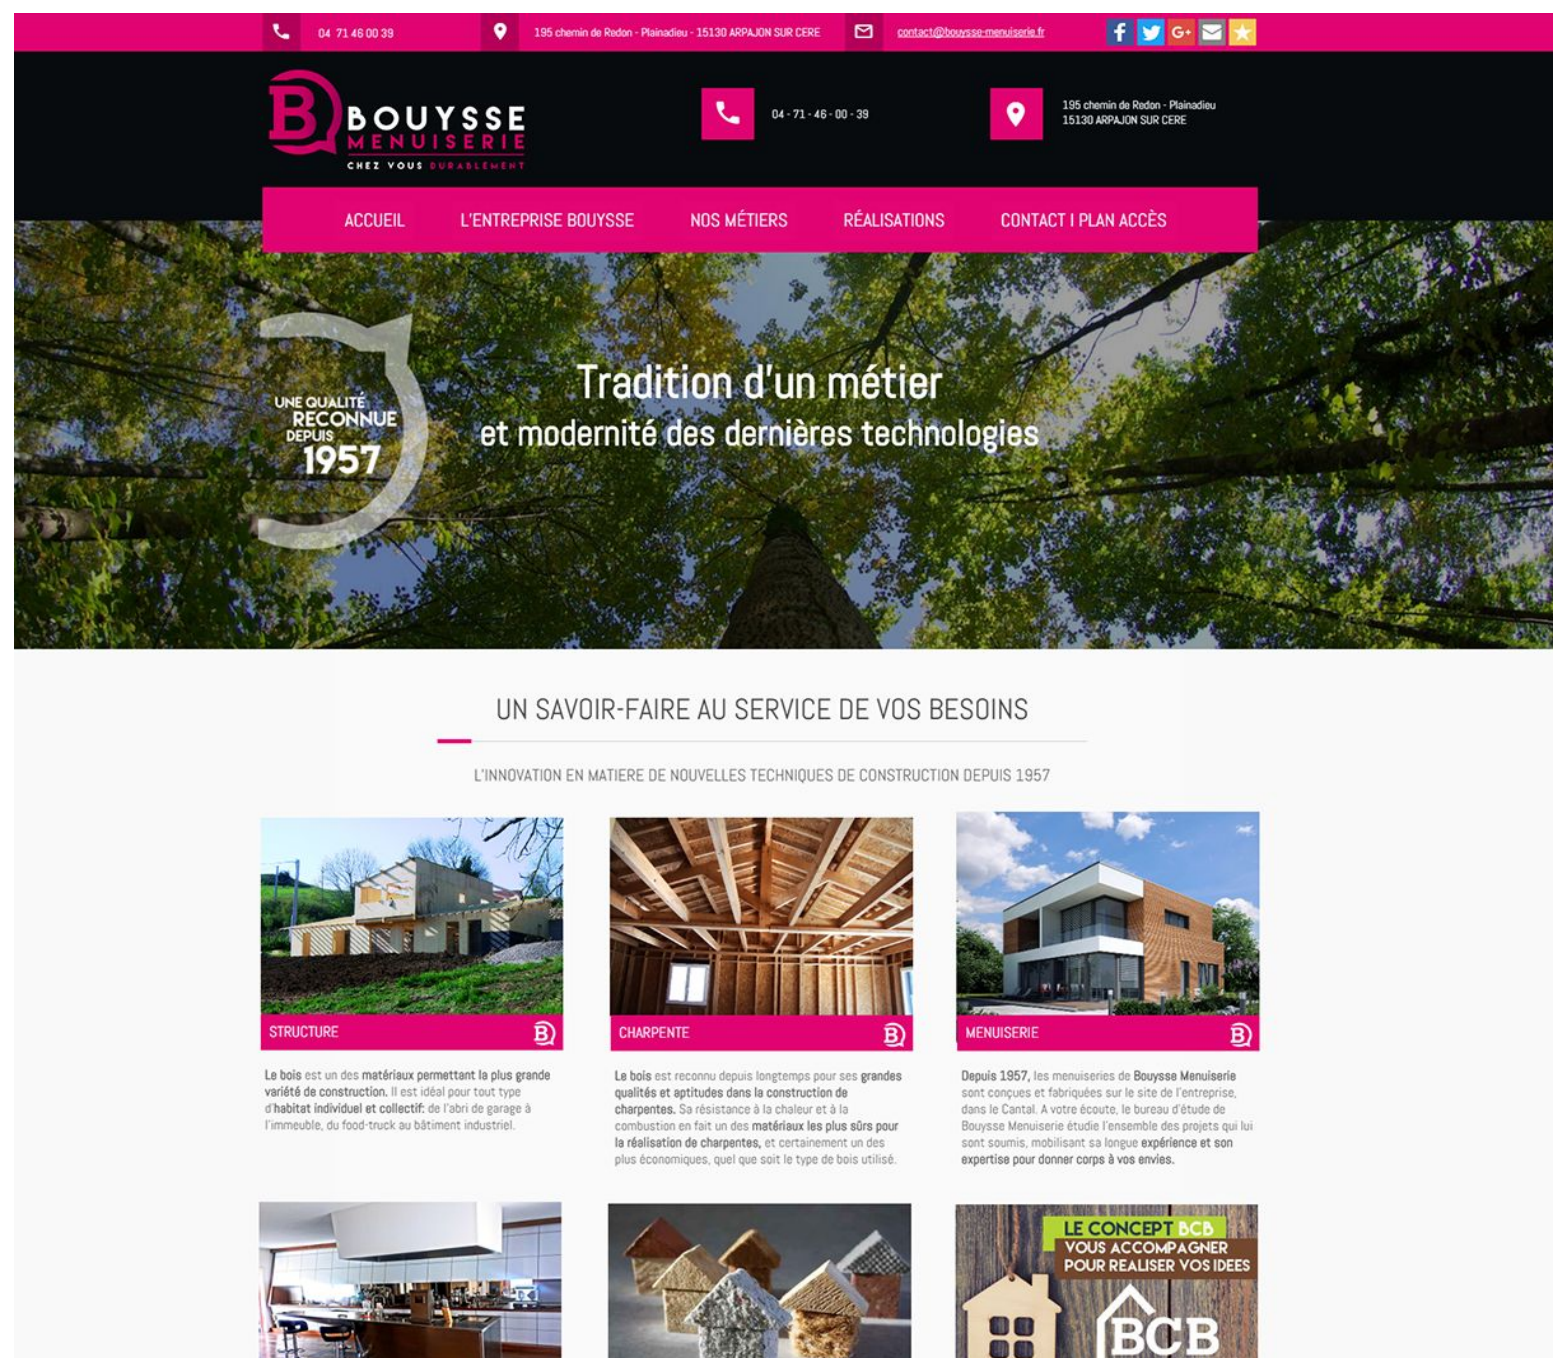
04 71 46 00 39 195 chemin de Redon - Plainadieu - 15130 ARPAJON SUR CERE contact@bouysse-menuiserie.fr

BOUYSSE MENUISERIE CHEZ VOUS DURABLEMENT

04 - 71 - 46 - 00 - 39

195 chemin de Redon - Plainadieu
15130 ARPAJON SUR CERE

ACCUEIL L'ENTREPRISE BOUYSSE NOS MÉTIERS RÉALISATIONS CONTACT I PLAN ACCÈS

UNE QUALITÉ RECONNUE DEPUIS 1957

Tradition d'un métier
et modernité des dernières technologies

UN SAVOIR-FAIRE AU SERVICE DE VOS BESOINS

L'INNOVATION EN MATIERE DE NOUVELLES TECHNIQUES DE CONSTRUCTION DEPUIS 1957

STRUCTURE

Le bois est un des matériaux permettant la plus grande variété de construction. Il est idéal pour tout type d'habitat individuel et collectif: de l'abri de garage à l'immeuble, du food-truck au bâtiment industriel.

CHARPENTE

Le bois est reconnu depuis longtemps pour ses grandes qualités et aptitudes dans la construction de charpentes. Sa résistance à la chaleur et à la combustion en fait un des matériaux les plus sûrs pour la réalisation de charpentes, et certainement un des plus économiques, quel que soit le type de bois utilisé.

MENUISERIE

Depuis 1957, les menuiseries de Bouysse Menuiserie sont conçues et fabriquées sur le site de l'entreprise, dans le Cantal. A votre écoute, le bureau d'étude de Bouysse Menuiserie étudie l'ensemble des projets qui lui sont soumis, mobilisant sa longue expérience et son expertise pour donner corps à vos envies.

LE CONCEPT BCB
VOUS ACCOMPAGNER
POUR REALISER VOS IDEES
BCB